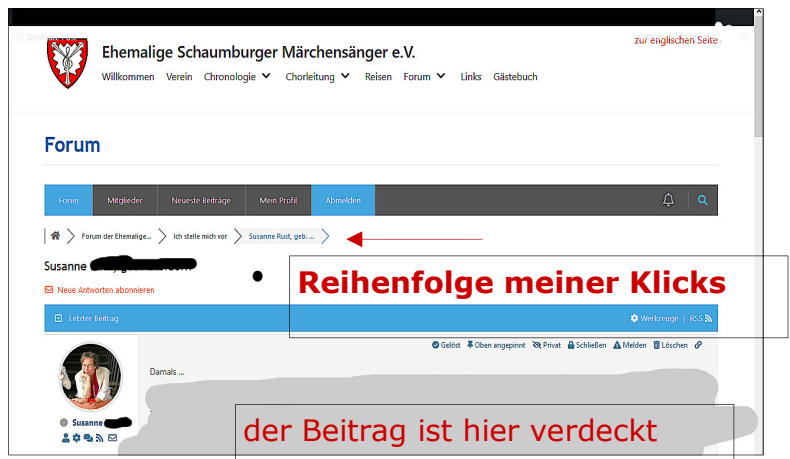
Ehemalige Schaumburger Märchensänger e.V.

zur englischen Seite

Willkommen Verein Chronologie Chorleitung Reisen Forum Links Gästebuch

Forum

Foren Mitglieder Neueste Beiträge Mein Profil Abmelden

Forum der Ehemalige... Ich stelle mich vor Susanne Rust, geb. ...

Susanne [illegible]

Reihenfolge meiner Klicks

Neue Antworten abonnieren

Letzter Beitrag

Werkzeuge | RSS

Gelöst Oben angepinnt Privat Schließen Melden Löschen

Damals ...

Susanne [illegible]

der Beitrag ist hier verdeckt